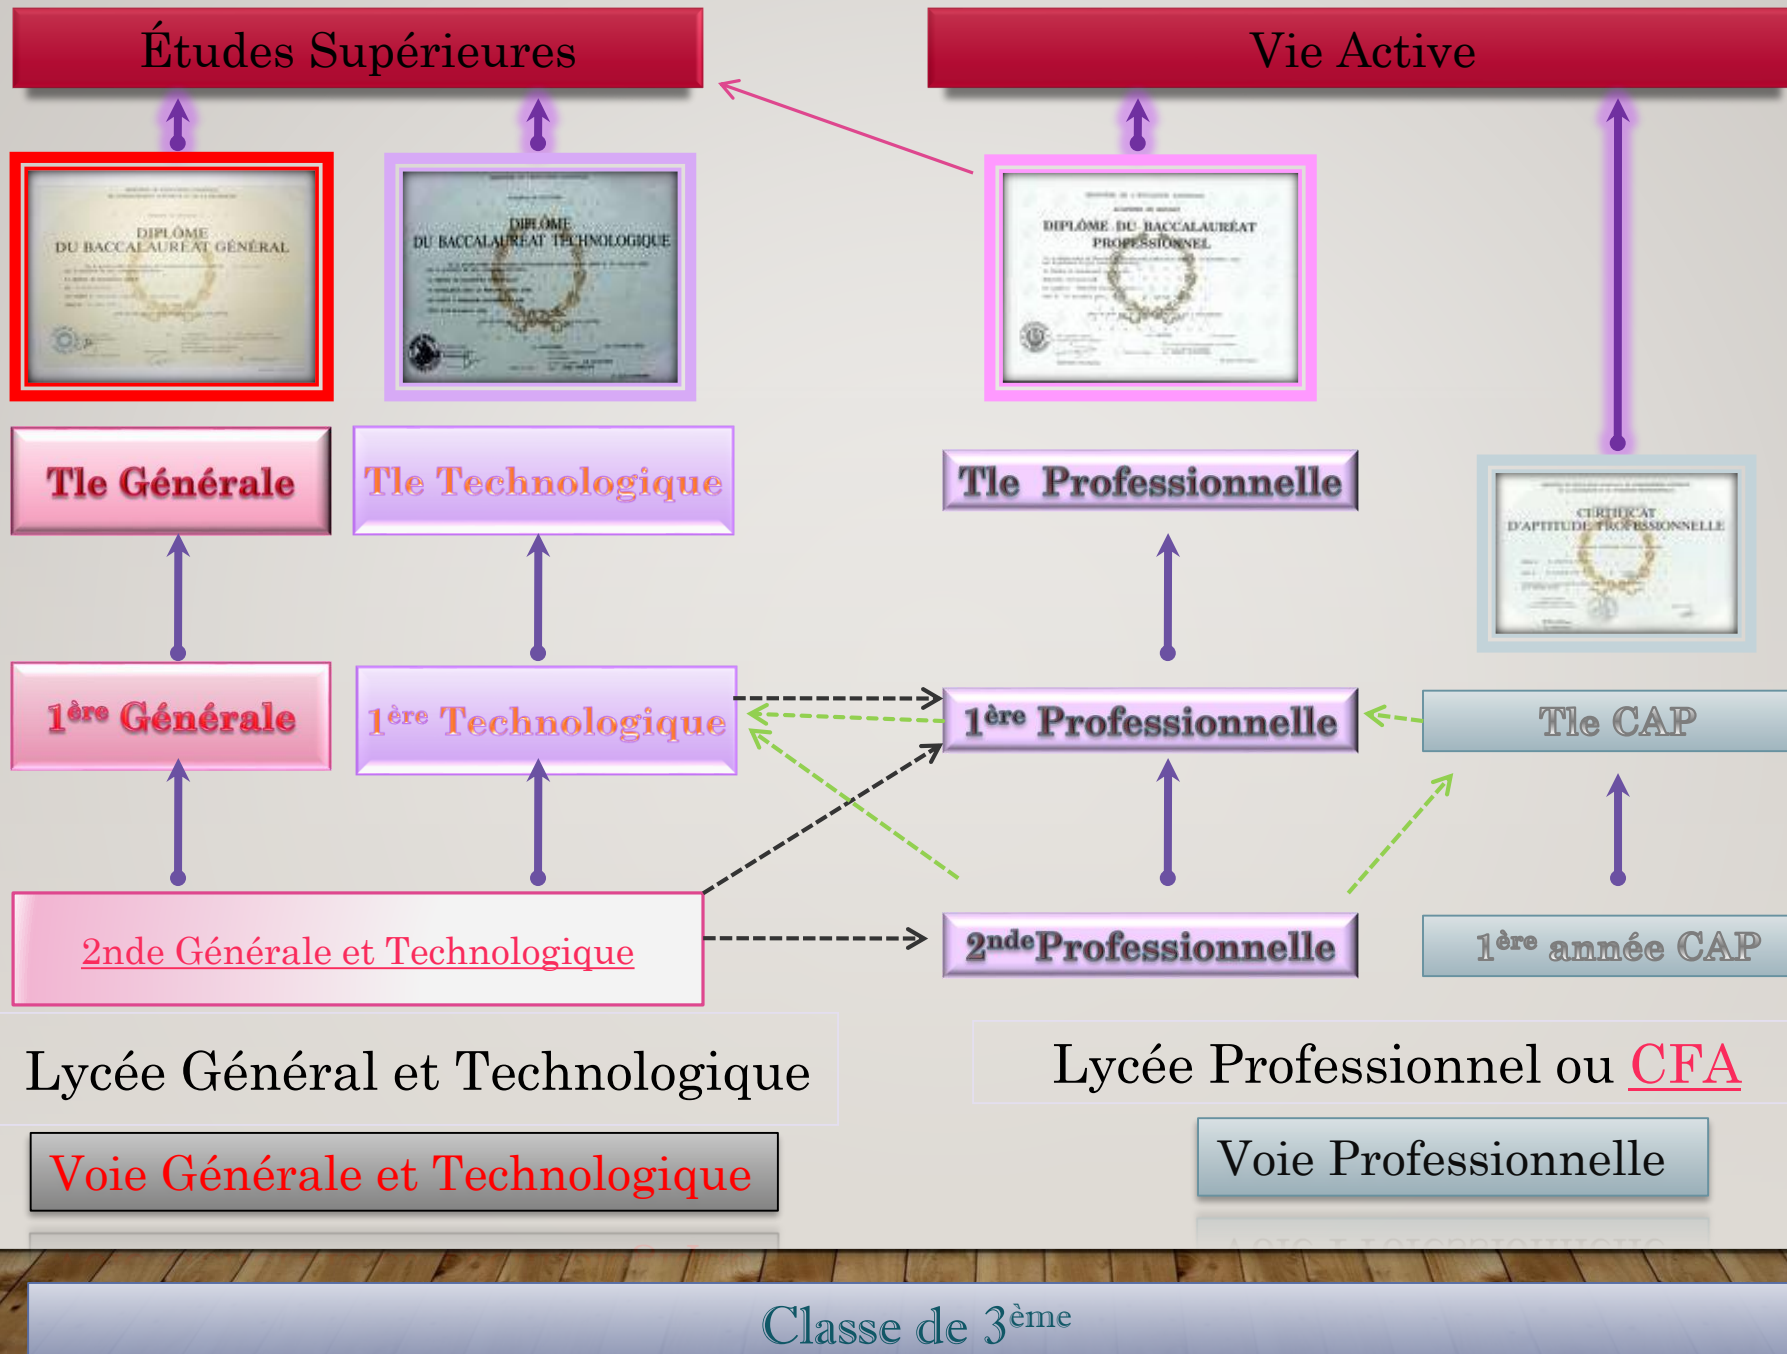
Études Supérieures

Vie Active

DIPLÔME DU BACCALAURÉAT GÉNÉRAL

DIPLÔME DU BACCALAURÉAT TECHNOLOGIQUE

DIPLÔME DU BACCALAURÉAT PROFESSIONNEL

Tle Générale

Tle Technologique

Tle Professionnelle

CERTIFICAT D'APTITUDE PROFESSIONNELLE

1ère Générale

1ère Technologique

1ère Professionnelle

Tle CAP

2nde Générale et Technologique

2ndeProfessionnelle

1ère année CAP

Lycée Général et Technologique

Lycée Professionnel ou CFA

Voie Générale et Technologique

Voie Professionnelle

Classe de 3ème